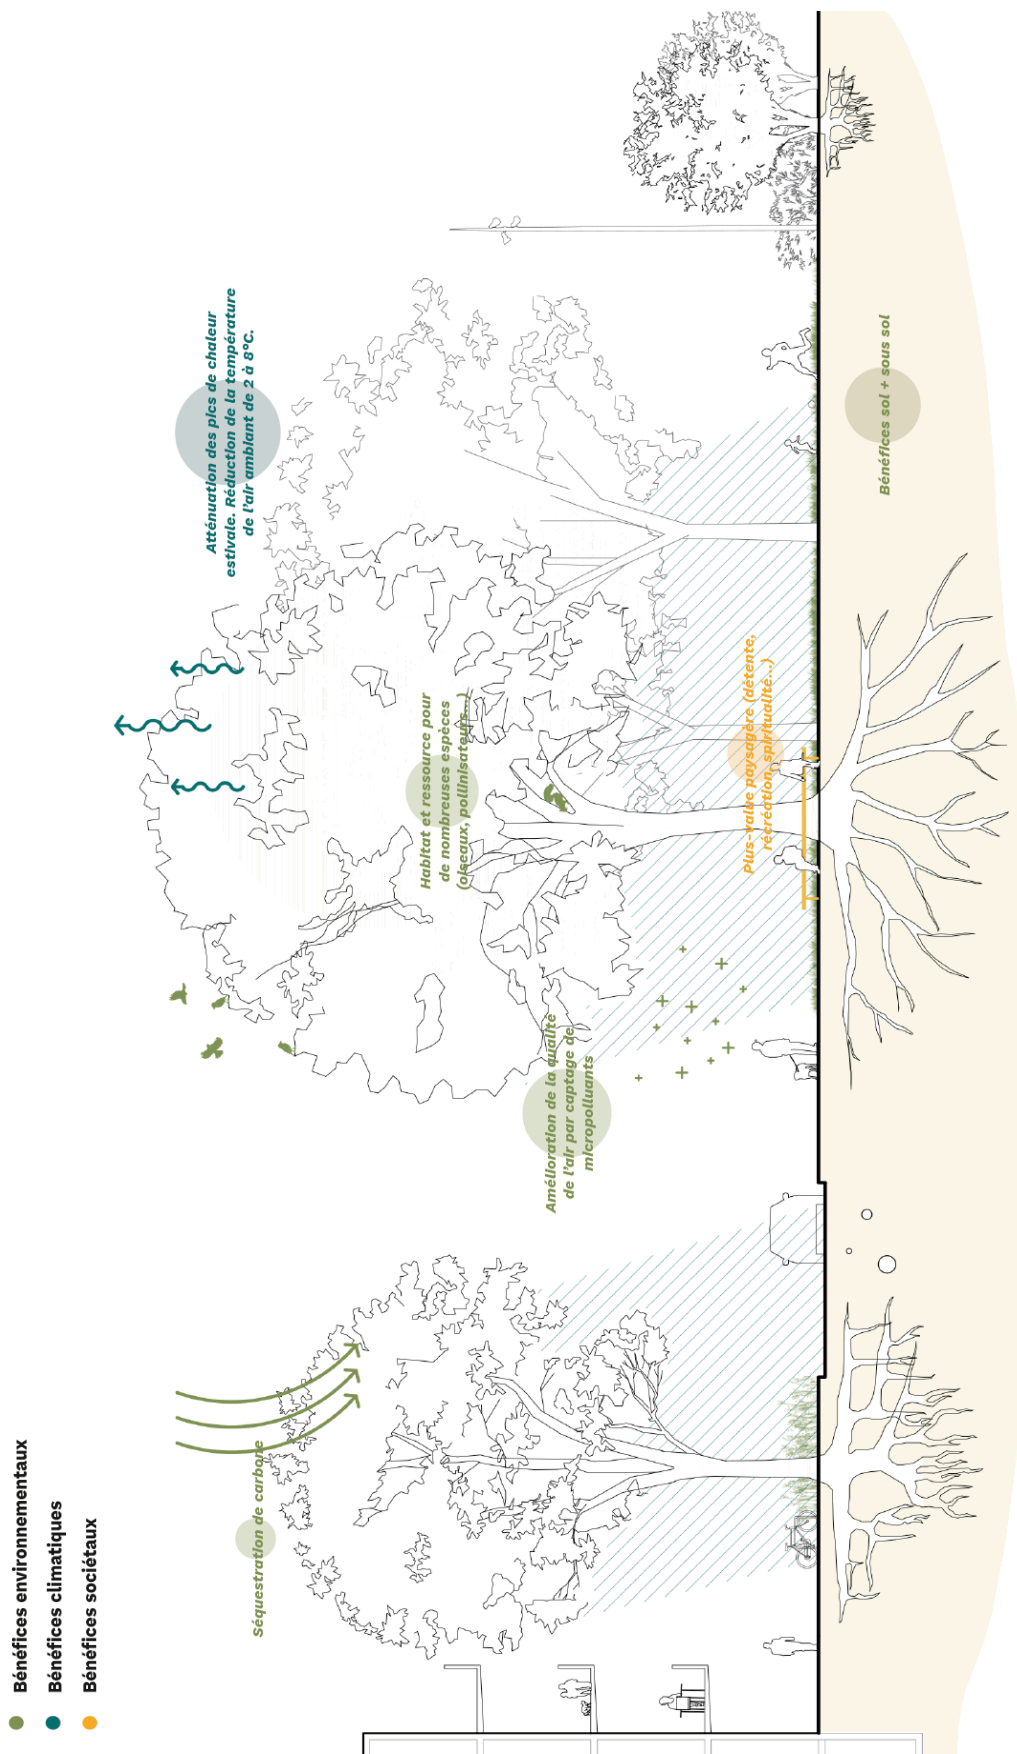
Bénéfices environnementaux
Bénéfices climatiques
Bénéfices sociétaux

Séquestration de carbone

Amélioration de la qualité de l'air par captage de micropolluants

Habitat et ressource pour de nombreuses espèces (oiseaux, pollinisateurs...)

Atténuation des pics de chaleur estivale. Réduction de la température de l'air ambiant de 2 à 8°C.

Plus-value paysagère (détente, récréation, spiritualité...)

Bénéfices sol + sous sol